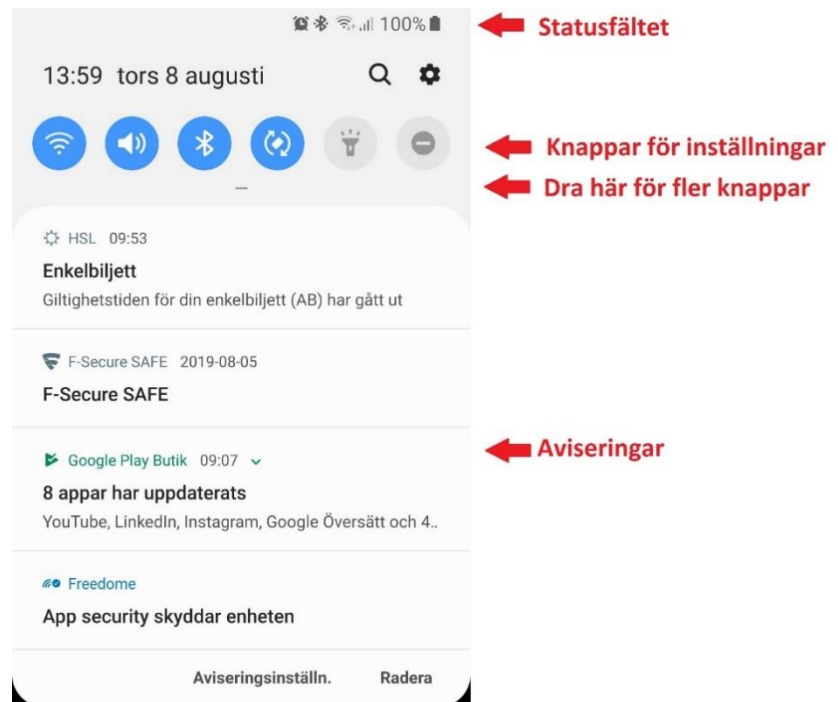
100%

Statusfältet

13:59 tors 8 augusti

Knappar för inställningar

Dra här för fler knappar

HSL 09:53
Enkelbiljett
Giltighetstiden för din enkelbiljett (AB) har gått ut

F-Secure SAFE 2019-08-05
F-Secure SAFE

Aviseringar

Google Play Butik 09:07
8 appar har uppdaterats
YouTube, LinkedIn, Instagram, Google Översätt och 4..

Freedome
App security skyddar enheten

Aviseringsinställn. Radera